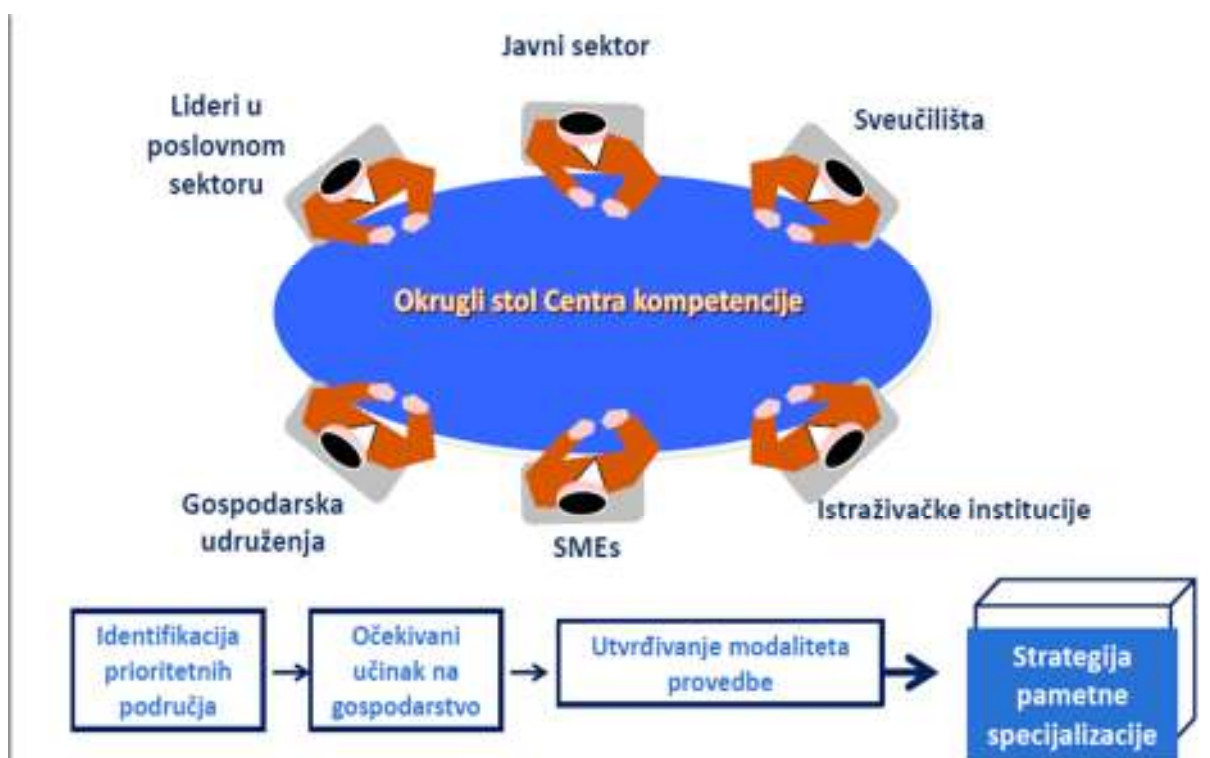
Javni sektor

Lideri u poslovnom sektoru

Sveučilišta

Okrugli stol Centra kompetencije

Gospodarska udruženja

SMEs

Istraživačke institucije

Identifikacija prioritetnih područja

Očekivani učinak na gospodarstvo

Utvrđivanje modaliteta provedbe

Strategija pametne specijalizacije